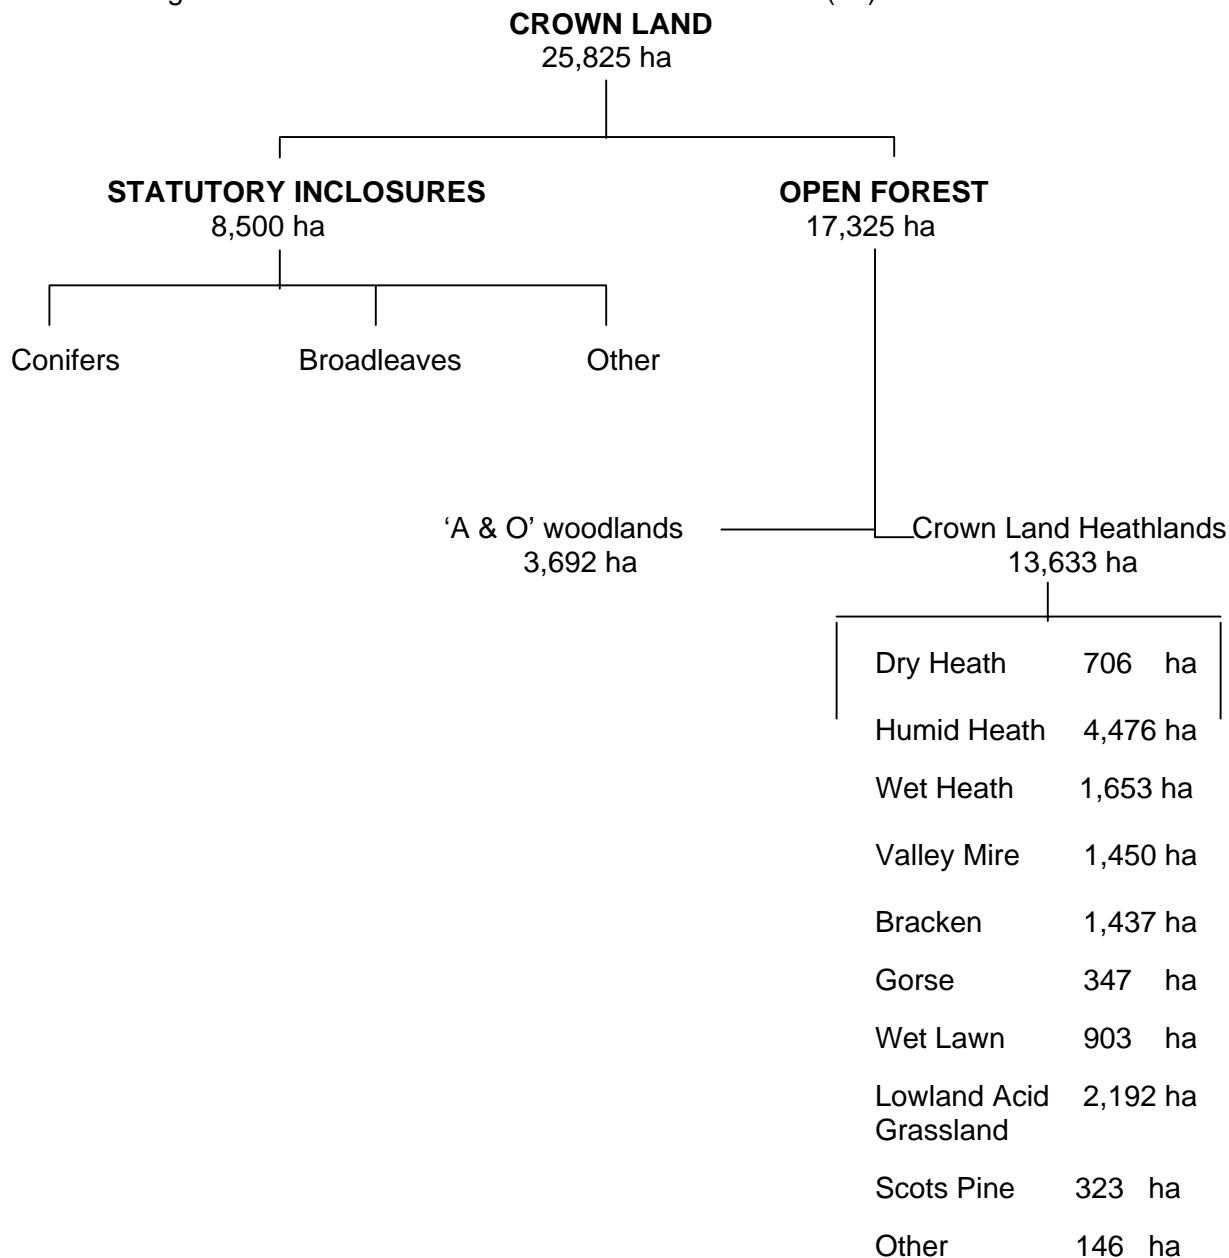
CROWN LAND
25,825 ha

STATUTORY INCLOSURES
8,500 ha

OPEN FOREST
17,325 ha

Conifers

Broadleaves

Other

'A & O' woodlands
3,692 ha

Crown Land Heathlands
13,633 ha

Dry Heath 706 ha

Humid Heath 4,476 ha

Wet Heath 1,653 ha

Valley Mire 1,450 ha

Bracken 1,437 ha

Gorse 347 ha

Wet Lawn 903 ha

Lowland Acid Grassland 2,192 ha

Scots Pine 323 ha

Other 146 ha